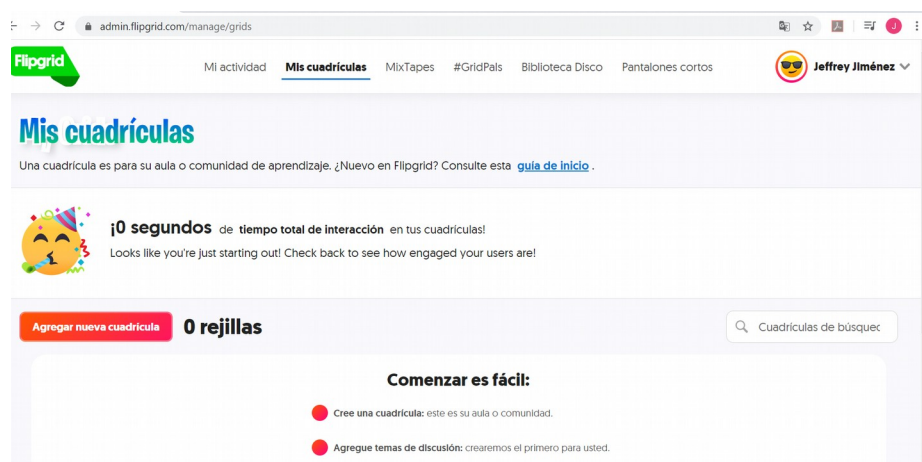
admin.flipgrid.com/manage/grids

Flipgrid

Mi actividad Mis cuadrículas MixTapes #GridPals Biblioteca Disco Pantalones cortos

J

Jeffrey Jiménez

Mis cuadrículas

Una cuadrícula es para su aula o comunidad de aprendizaje. ¿Nuevo en Flipgrid? Consulte esta guía de inicio .

¡0 segundos de tiempo total de interacción en tus cuadrículas!

Looks like you're just starting out! Check back to see how engaged your users are!

Agregar nueva cuadrícula 0 rejillas

Cuadrículas de búsquec

Comenzar es fácil:

Cree una cuadrícula: este es su aula o comunidad.

Agregue temas de discusión: crearemos el primero para usted.